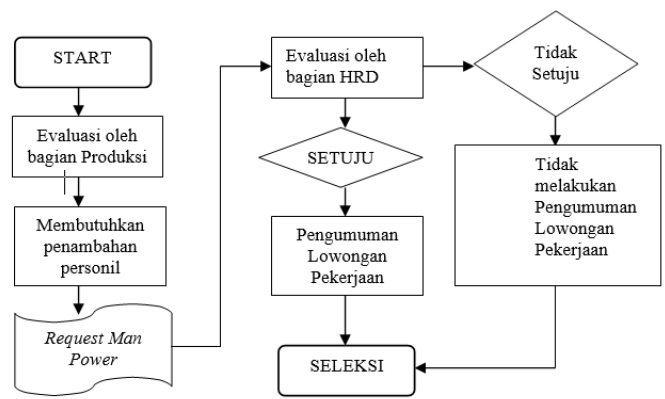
START

Evaluasi oleh bagian Produksi

Membutuhkan penambahan personil

Request Man Power

Evaluasi oleh bagian HRD

SETUJU

Pengumuman Lowongan Pekerjaan

Tidak Setuju

Tidak melakukan Pengumuman Lowongan Pekerjaan

SELEKSI